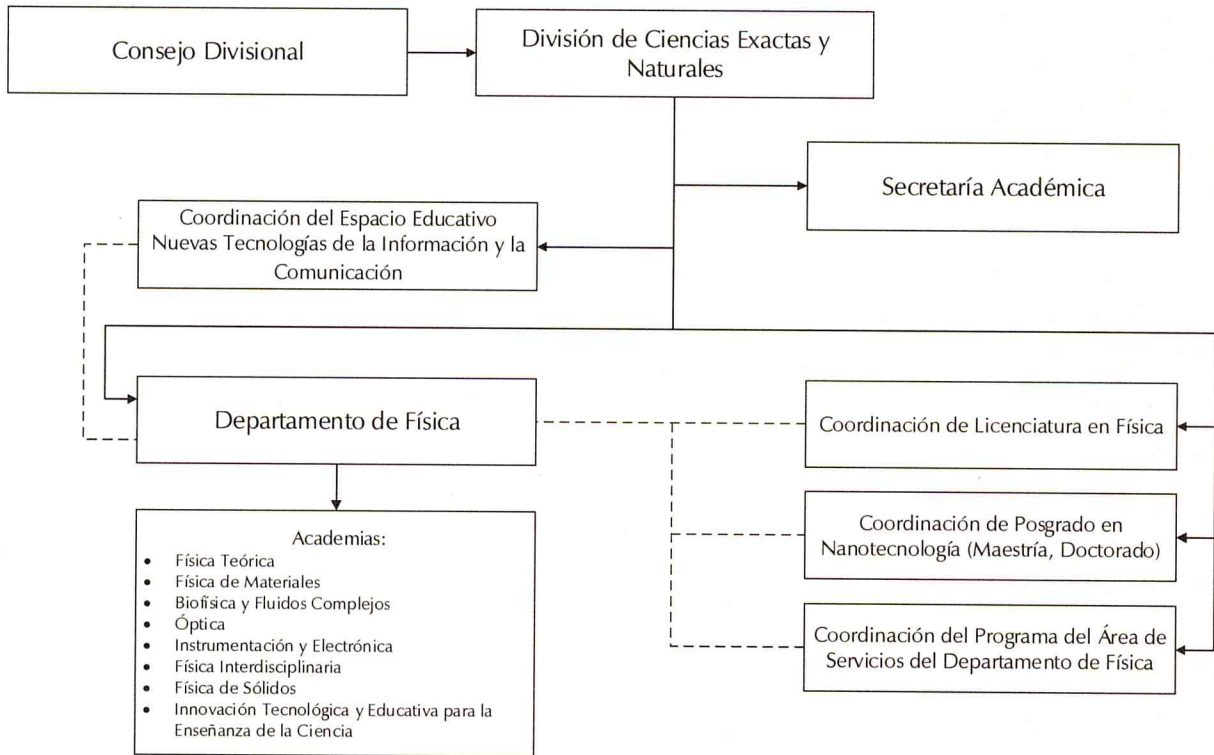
Consejo Divisional

División de Ciencias Exactas y Naturales

Secretaría Académica

Coordinación del Espacio Educativo Nuevas Tecnologías de la Información y la Comunicación

Departamento de Física

Academias:
- Física Teórica
- Física de Materiales
- Biofísica y Fluidos Complejos
- Óptica
- Instrumentación y Electrónica
- Física Interdisciplinaria
- Física de Sólidos
- Innovación Tecnológica y Educativa para la Enseñanza de la Ciencia

Coordinación de Licenciatura en Física

Coordinación de Posgrado en Nanotecnología (Maestría, Doctorado)

Coordinación del Programa del Área de Servicios del Departamento de Física